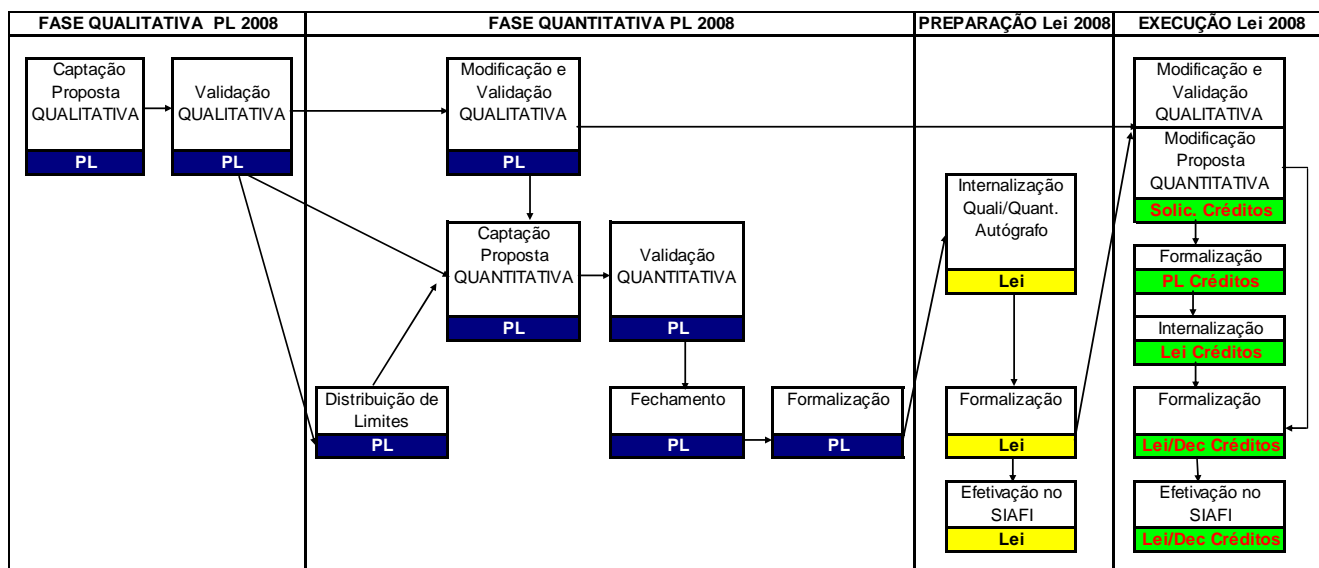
FASE QUALITATIVA PL 2008

Captação Proposta QUALITATIVA
PL

Validação QUALITATIVA
PL

FASE QUANTITATIVA PL 2008

Modificação e Validação QUALITATIVA
PL

Captação Proposta QUANTITATIVA
PL

Validação QUANTITATIVA
PL

Distribuição de Limites
PL

Fechamento
PL

Formalização
PL

PREPARAÇÃO Lei 2008

Internalização Quali/Quant. Autógrafo
Lei

Formalização
Lei

Efetivação no SIAFI
Lei

EXECUÇÃO Lei 2008

Modificação e Validação QUALITATIVA

Modificação Proposta QUANTITATIVA
Solic. Créditos

Formalização
PL Créditos

Internalização
Lei Créditos

Formalização
Lei/Dec Créditos

Efetivação no SIAFI
Lei/Dec Créditos